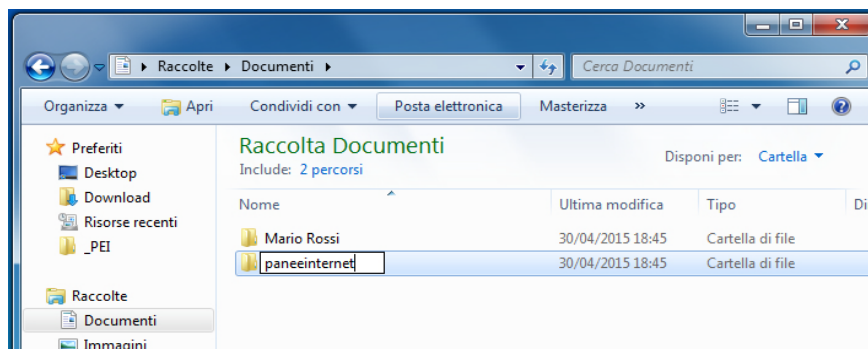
Raccolte ▸ Documenti ▸

Cerca Documenti

Organizza ▾ Apri Condividi con ▾ Posta elettronica Masterizza »

Preferiti
Desktop
Download
Risorse recenti
_PEI

Raccolte
Documenti
Immagini

Raccolta Documenti
Include: 2 percorsi

Disponi per: Cartella ▾

| Nome | Ultima modifica | Tipo | Di |
|---|---|---|---|
| Mario Rossi | 30/04/2015 18:45 | Cartella di file | |
| paneeinternet | 30/04/2015 18:45 | Cartella di file | |